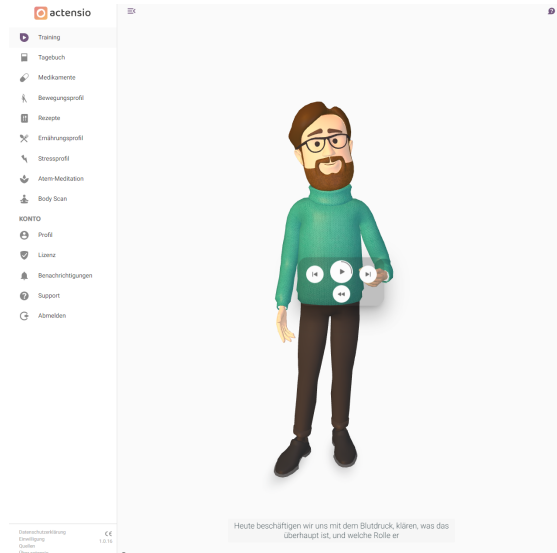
actensio

Training
Tagebuch
Medikamente
Bewegungsprofil
Rezepte
Ernährungsprofil
Stressprofil
Atem-Meditation
Body Scan

KONTO
Profil
Lizenz
Benachrichtigungen
Support
Abmelden

Datenschutzerklärung
Einwilligung
Quellen
CE
1.0.16

Heute beschäftigen wir uns mit dem Blutdruck, klären, was das überhaupt ist, und welche Rolle er